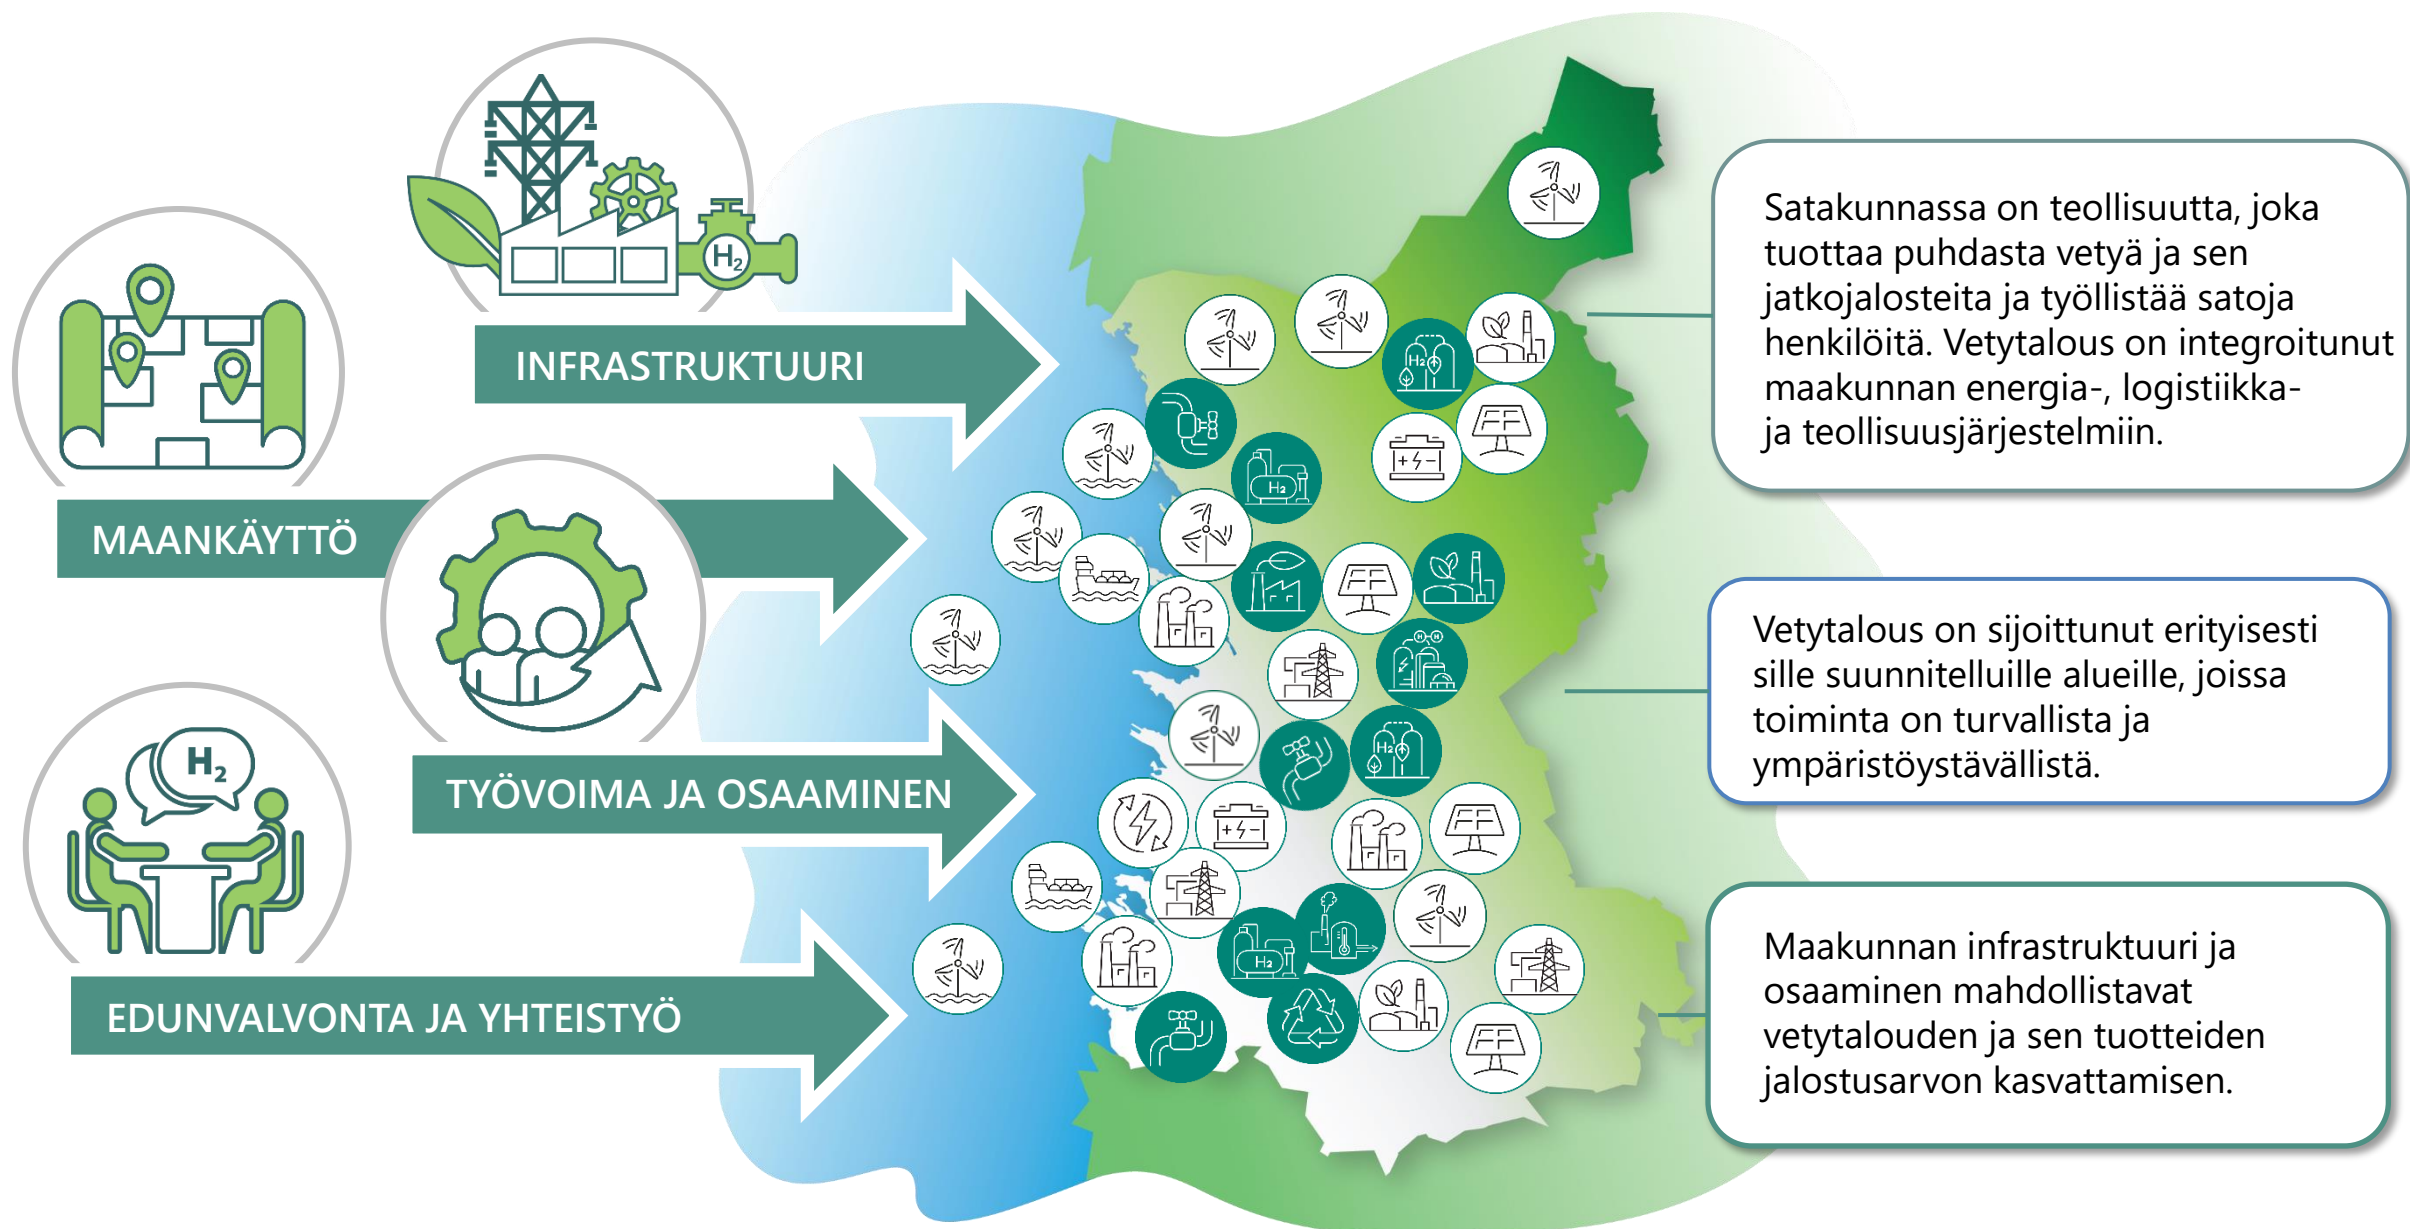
$H_2$

INFRASTRUKTUURI

MAANKÄYTTÖ

TYÖVOIMA JA OSAAMINEN

$H_2$

EDUNVALVONTA JA YHTEISTYÖ

Satakunnassa on teollisuutta, joka tuottaa puhdasta vetyä ja sen jatkojalosteita ja työllistää satoja henkilöitä. Vetytalous on integroitunut maakunnan energia-, logistiikka- ja teollisuusjärjestelmiin.

Vetytalous on sijoittunut erityisesti sille suunnitelluille alueille, joissa toiminta on turvallista ja ympäristöystävällistä.

Maakunnan infrastruktuuri ja osaaminen mahdollistavat vetytalouden ja sen tuotteiden jalostusarvon kasvattamisen.